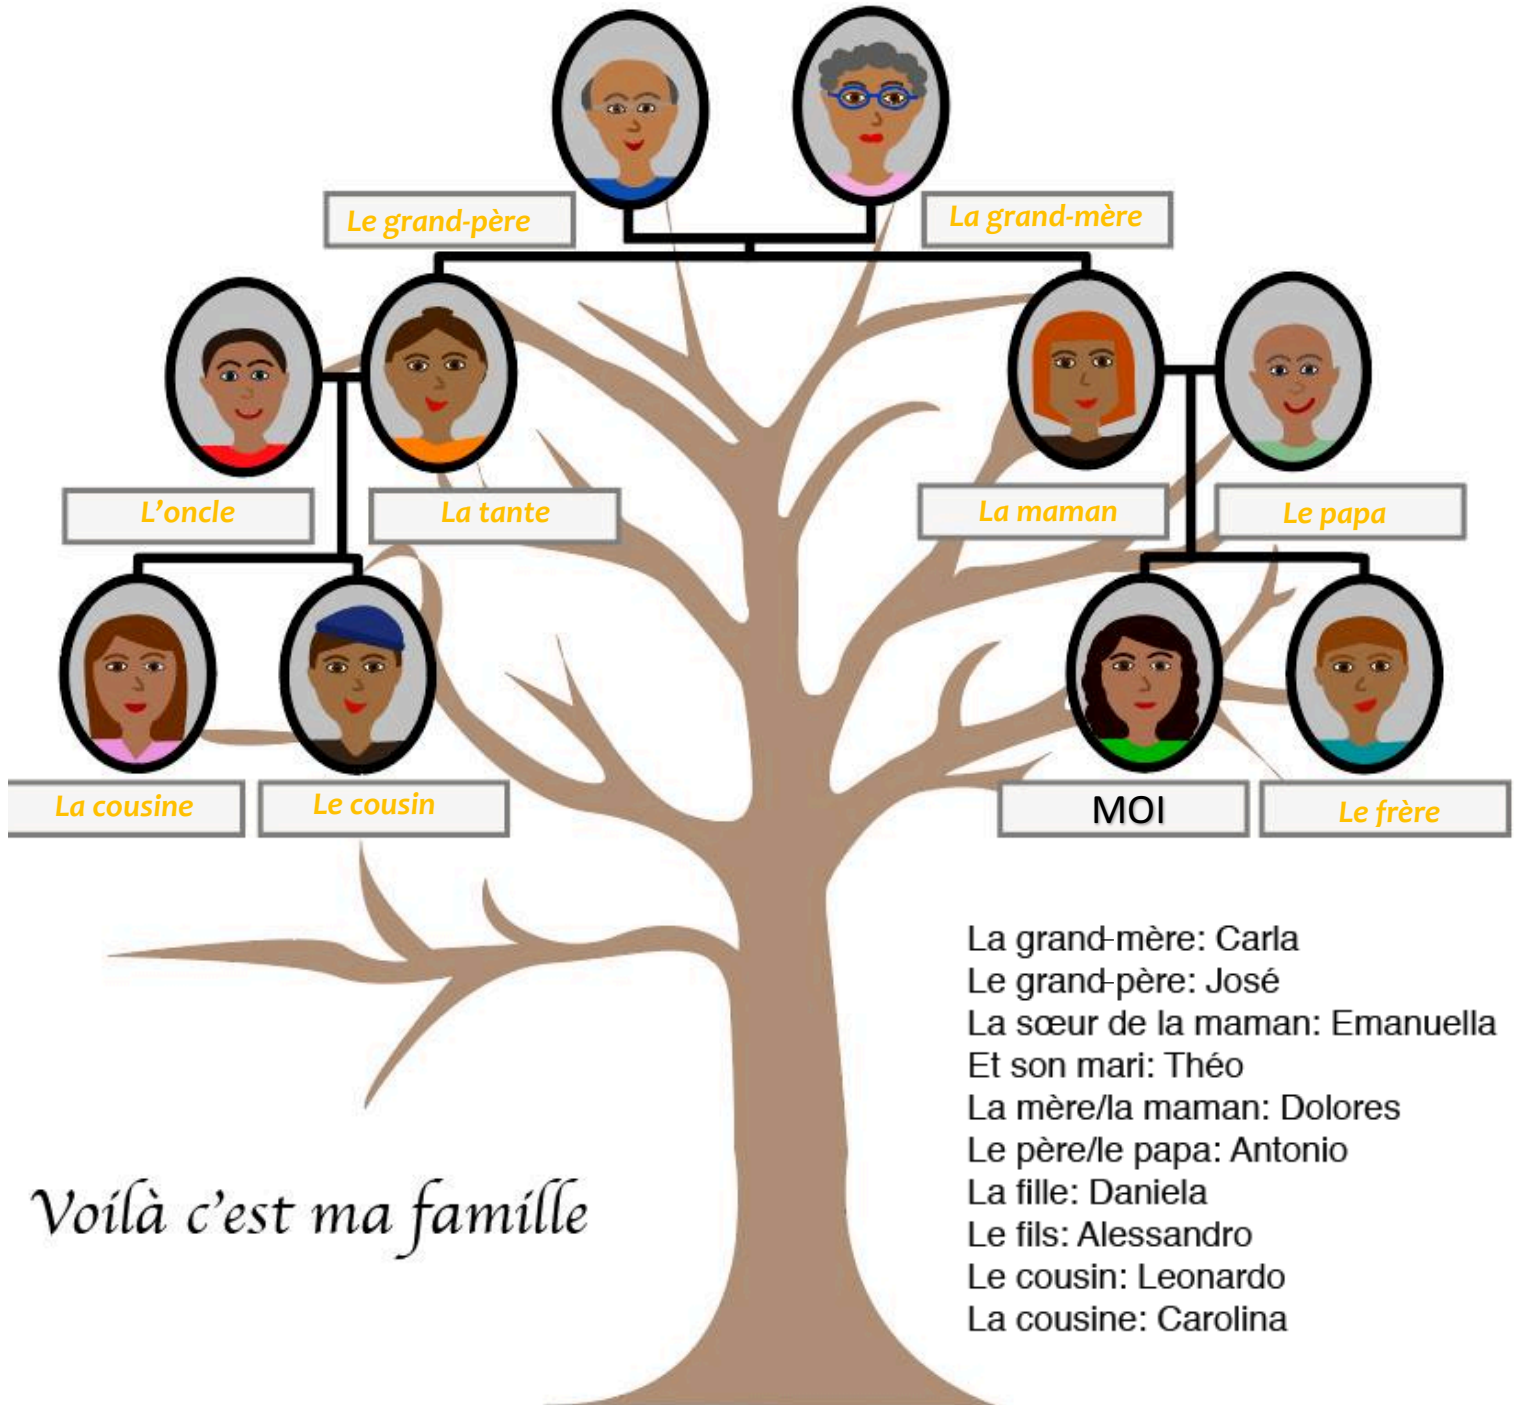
Le grand-père

La grand-mère

L'oncle

La tante

La maman

Le papa

La cousine

Le cousin

MOI

Le frère

La grand-mère: Carla
Le grand-père: José
La sœur de la maman: Emanuella
Et son mari: Théo
La mère/la maman: Dolores
Le père/le papa: Antonio
La fille: Daniela
Le fils: Alessandro
Le cousin: Leonardo
La cousine: Carolina

Voilà c'est ma famille